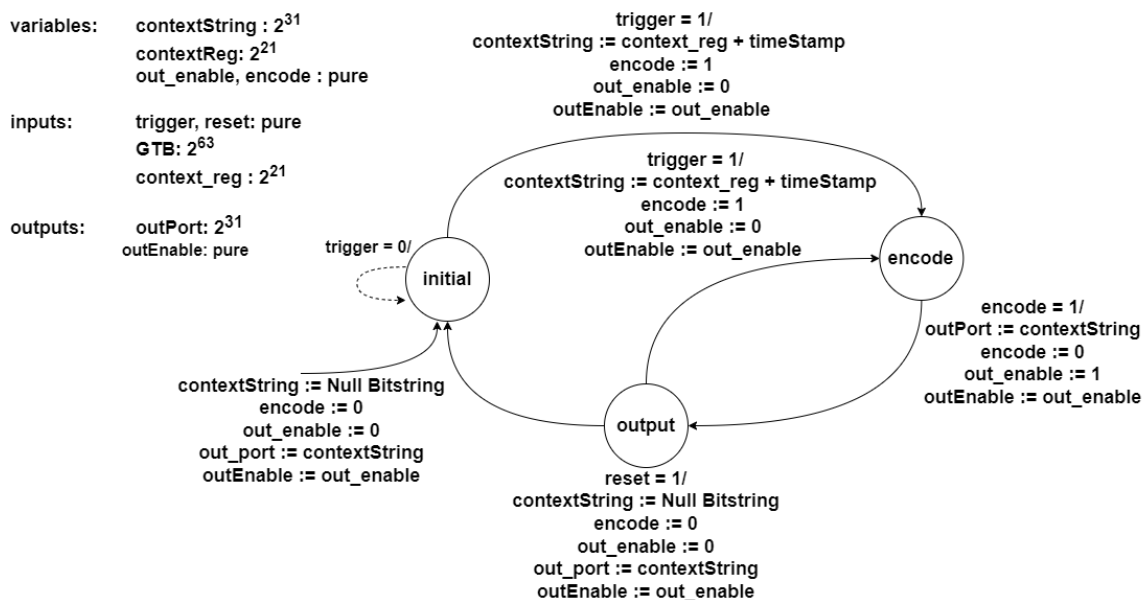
variables: contextString : $2^{31}$
contextReg: $2^{21}$
out_enable, encode : pure

inputs: trigger, reset: pure
GTB: $2^{63}$
context_reg : $2^{21}$

outputs: outPort: $2^{31}$
outEnable: pure

trigger = 1/
contextString := context_reg + timeStamp
encode := 1
out_enable := 0
outEnable := out_enable

trigger = 1/
contextString := context_reg + timeStamp
encode := 1
out_enable := 0
outEnable := out_enable

trigger = 0/

initial

encode

encode = 1/
outPort := contextString
encode := 0
out_enable := 1
outEnable := out_enable

contextString := Null Bitstring
encode := 0
out_enable := 0
out_port := contextString
outEnable := out_enable

output

reset = 1/
contextString := Null Bitstring
encode := 0
out_enable := 0
out_port := contextString
outEnable := out_enable